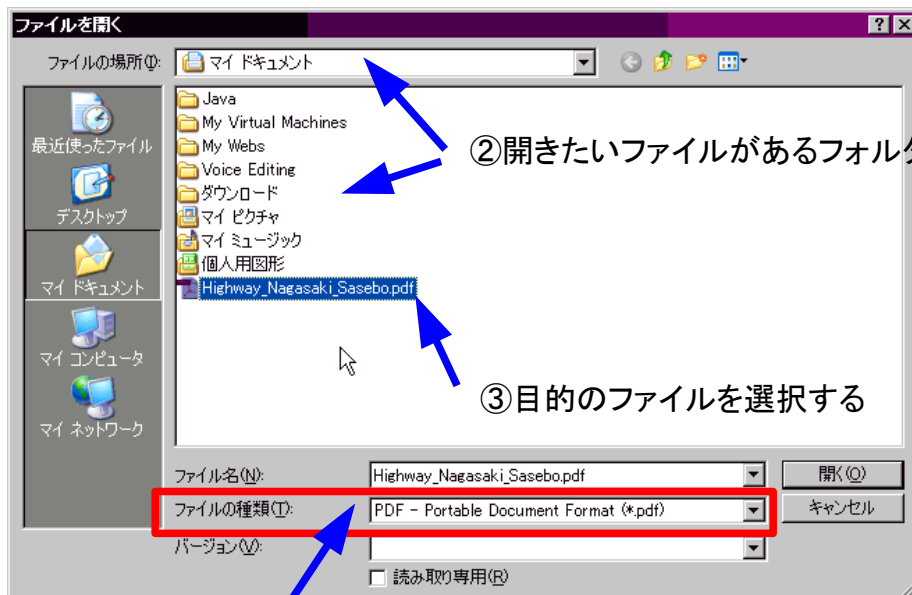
ファイルを開く

?

×

ファイルの場所(I):

マイ ドキュメント

最近使ったファイル

デスクトップ

マイ ドキュメント

マイ コンピュータ

マイ ネットワーク

Java

My Virtual Machines

My Webs

Voice Editing

ダウンロード

マイ ピクチャ

マイ ミュージック

個人用図形

Highway_Nagasaki_Sasebo.pdf

②開きたいファイルがあるフォル

③目的のファイルを選択する

ファイル名(N):

Highway_Nagasaki_Sasebo.pdf

開く(O)

ファイルの種類(T):

PDF - Portable Document Format (*.pdf)

キャンセル

バージョン(V):

読み取り専用(R)